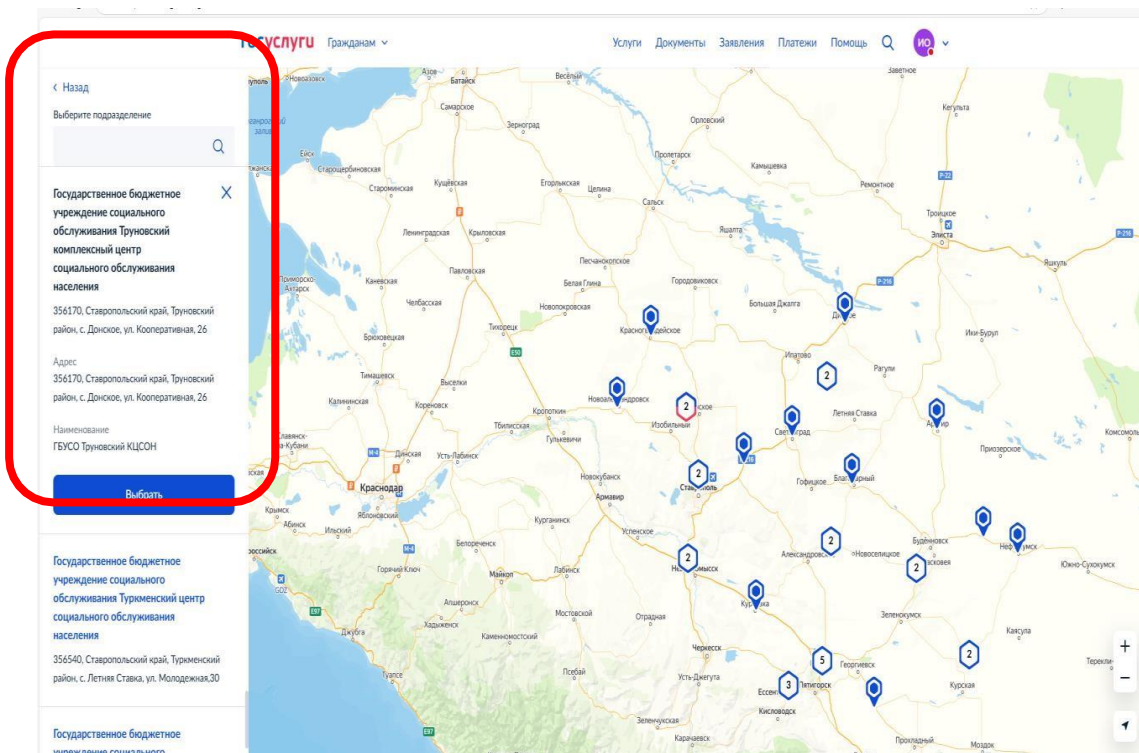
госуслуги Гражданам

Услуги Документы Заявления Платежи Помощь ИО

‹ Назад

Выберите подразделение

Государственное бюджетное учреждение социального обслуживания Труновский комплексный центр социального обслуживания населения

356170, Ставропольский край, Труновский район, с. Донское, ул. Кооперативная, 26

Адрес
356170, Ставропольский край, Труновский район, с. Донское, ул. Кооперативная, 26

Наименование
ГБУСО Труновский КЦСОН

Выбрать

Государственное бюджетное учреждение социального обслуживания Туркменский центр социального обслуживания населения

356540, Ставропольский край, Туркменский район, с. Летняя Ставка, ул. Молодежная,30

Государственное бюджетное учреждение социального

Азов Батайск Весёлый Заветное Новоазовск Самарское Зерноград Орловский Кегульта Ейск Староминская Кущёвская Егорлыкская Целина Пролетарск Камышевка Стародщербиновская Сальск Ремонтное Ленинградская Крыловская Яшалта Троицкое Элиста Песчанокопское Приморско-Ахтарск Каневская Павловская Белая Глина Городовиковск Яшкуль Челбасская Новопокровская Большая Джалга Дивное Брюховецкая Тихорецк Красногвардейское Ипатово Ики-Бурул Тимашевск Выселки Новоалександровск Рагули Калининская Кореновск Кропоткин Донское Летняя Ставка Изобильный Тбилисская Светлоград Арзгир Славянск-на-Кубани Динская Усть-Лабинск Гулькевичи Приозерское Комсомолец Краснодар Новокубанск Ставрополь Грачёвка Благодарный Армавир Крымск Абинск Ильский Курганинск Успенское Будённовск Нефтекумск Белореченск Александровское Новоселицкое Горячий Ключ Майкоп Лабинск Невинномысск Южно-Сухокумск Курсавка Ашерон Отрадная Зеленокумск Джубга Хадыженск Мостовской Каменномостский Черкесск Каясула Туапсе Псебай Георгиевск Курская Терекли Усть-Джегута Пятигорск Ессентуки Кисловодск Зеленчукская Карачаевск Прохладный Моздок
2 2 2 2 2 2 2 5 3 Р-22 Р-216 E50 M-4 E97
+ −